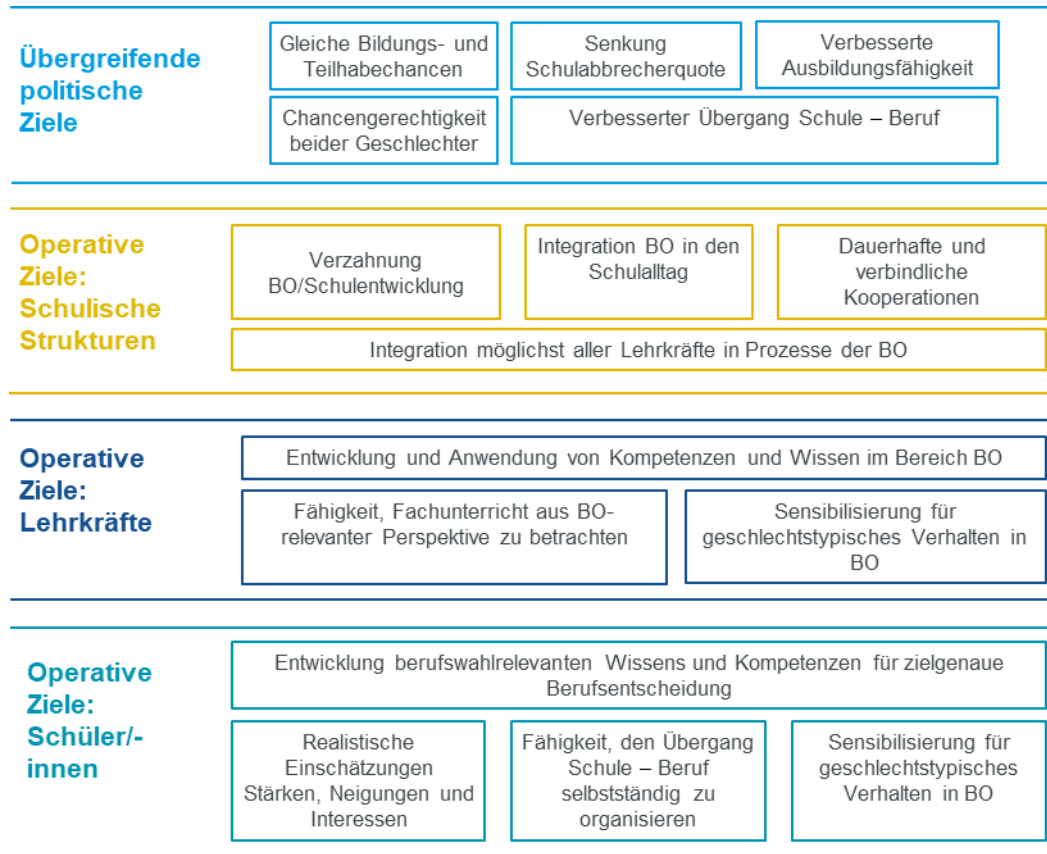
Übergreifende politische Ziele

Gleiche Bildungs- und Teilhabechancen

Senkung Schulabbrecherquote

Verbesserte Ausbildungsfähigkeit

Chancengerechtigkeit beider Geschlechter

Verbesserter Übergang Schule – Beruf

Operative Ziele: Schulische Strukturen

Verzahnung BO/Schulentwicklung

Integration BO in den Schulalltag

Dauerhafte und verbindliche Kooperationen

Integration möglichst aller Lehrkräfte in Prozesse der BO

Operative Ziele: Lehrkräfte

Entwicklung und Anwendung von Kompetenzen und Wissen im Bereich BO

Fähigkeit, Fachunterricht aus BO-relevanter Perspektive zu betrachten

Sensibilisierung für geschlechtstypisches Verhalten in BO

Operative Ziele: Schüler/-innen

Entwicklung berufswahlrelevanten Wissens und Kompetenzen für zielgenaue Berufsentscheidung

Realistische Einschätzungen Stärken, Neigungen und Interessen

Fähigkeit, den Übergang Schule – Beruf selbstständig zu organisieren

Sensibilisierung für geschlechtstypisches Verhalten in BO